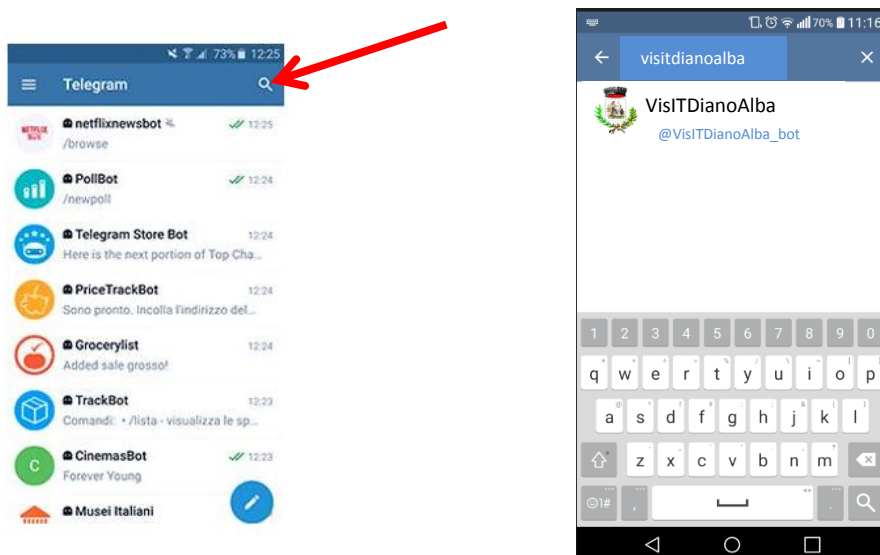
73% 12:25

Telegram

NETFLIX BOT

netflixnewsbot 12:25
/browse

PollBot 12:24
/newpoll

Telegram Store Bot 12:24
Here is the next portion of Top Cha...

PriceTrackBot 12:24
Sono pronto. Incolla l'indirizzo del...

Grocerylist 12:24
Added sale grosso!

TrackBot 12:23
Comandi: • /lista - visualizza le sp...

C

CinemasBot 12:23
Forever Young

Musei Italiani

70% 11:16

visitdianoalba

VisITDianoAlba
@VisITDianoAlba_bot

1 2 3 4 5 6 7 8 9 0
q w e r t y u i o p
a s d f g h j k l
z x c v b n m
☺1#